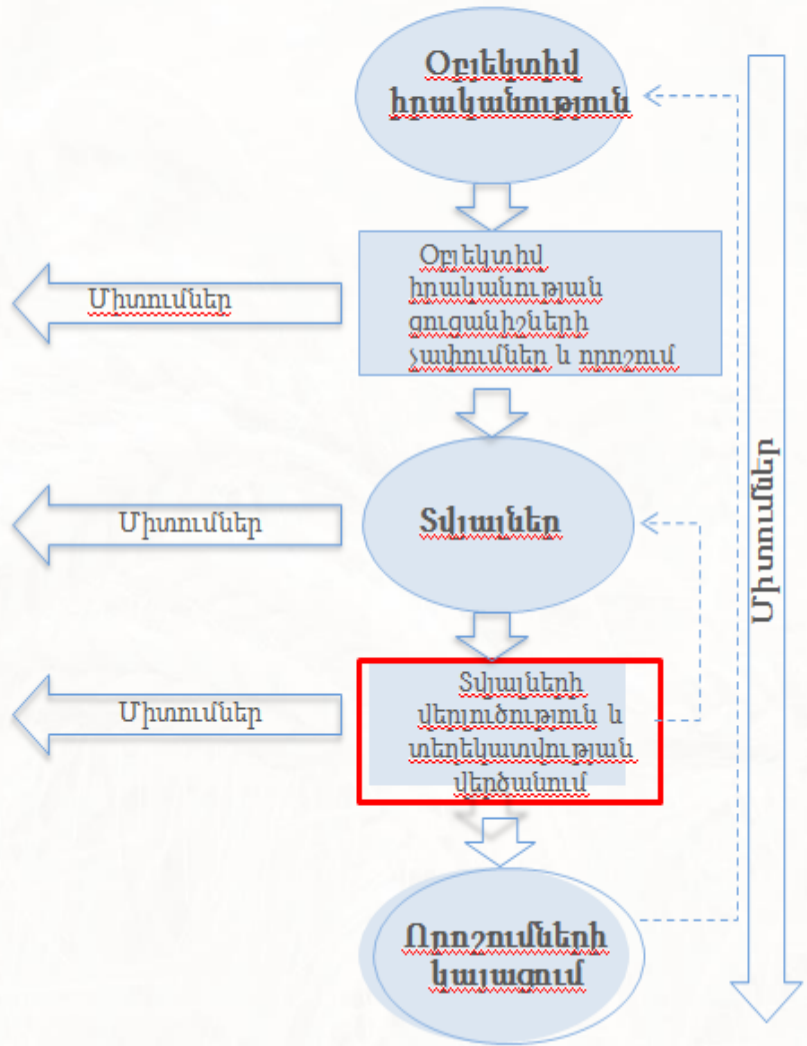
Օբյեկտիվ իրականություն

Օբյեկտիվ իրականության ցուցանիշների չափումներ և որոշում

Միտումներ

Տվյալներ

Միտումներ

Տվյալների վերլուծություն և տեղեկատվության վերծանում

Միտումներ

Որոշումների կայացում

Միտումներ